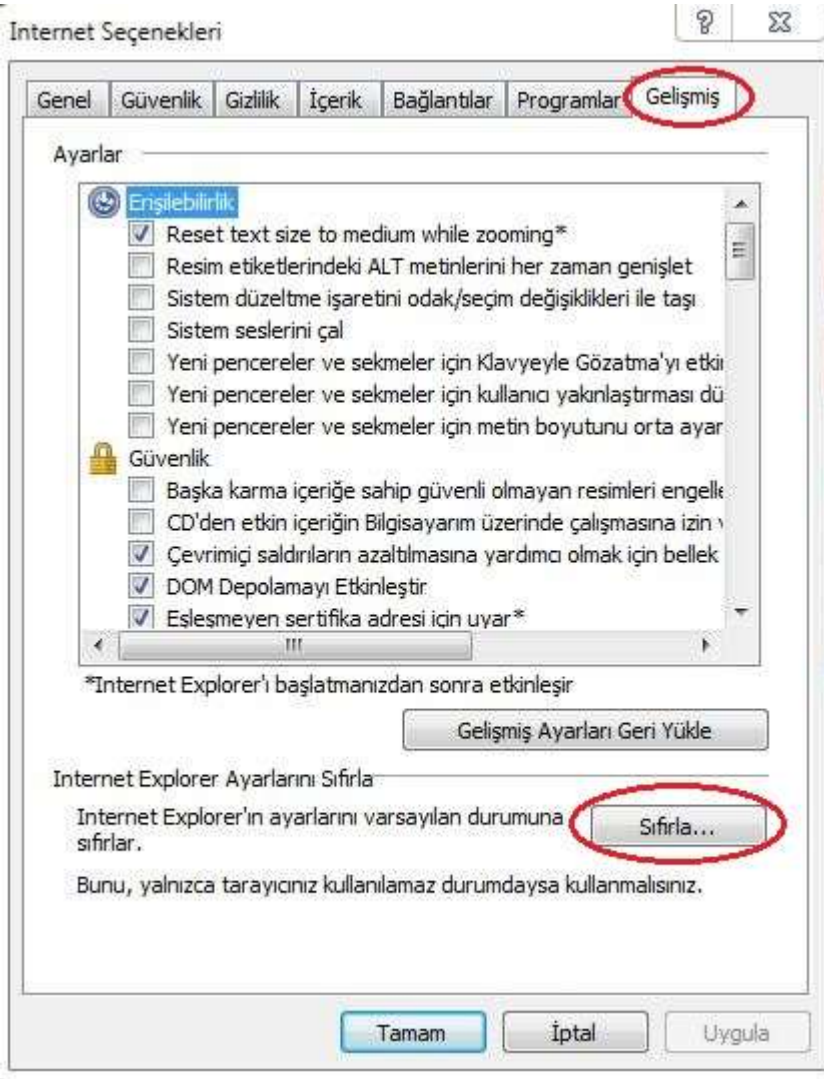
Internet Seçenekleri

?

Genel | Güvenlik | Gizlilik | İçerik | Bağlantılar | Programlar | Gelişmiş

Ayarlar

Erişilebilirlik
Reset text size to medium while zooming*
Resim etiketlerindeki ALT metinlerini her zaman genişlet
Sistem düzeltme işaretini odak/seçim değişiklikleri ile taşı
Sistem seslerini çal
Yeni pencereler ve sekmeler için Klavyeyle Gözatma'yı etkin
Yeni pencereler ve sekmeler için kullanıcı yakınlaştırması dü
Yeni pencereler ve sekmeler için metin boyutunu orta ayar
Güvenlik
Başka karma içeriğe sahip güvenli olmayan resimleri engelle
CD'den etkin içeriğin Bilgisayarım üzerinde çalışmasına izin v
Çevrimiçi saldırıların azaltılmasına yardımcı olmak için bellek
DOM Depolamayı Etkinleştir
Eşleşmeyen sertifika adresi için uyar*

*Internet Explorer'ı başlatmanızdan sonra etkinleşir

Gelişmiş Ayarları Geri Yükle

Internet Explorer Ayarlarını Sıfırla

Internet Explorer'ın ayarlarını varsayılan durumuna sıfırlar.

Sıfırla...

Bunu, yalnızca tarayıcınız kullanılamaz durumdaysa kullanmalısınız.

Tamam | İptal | Uygula